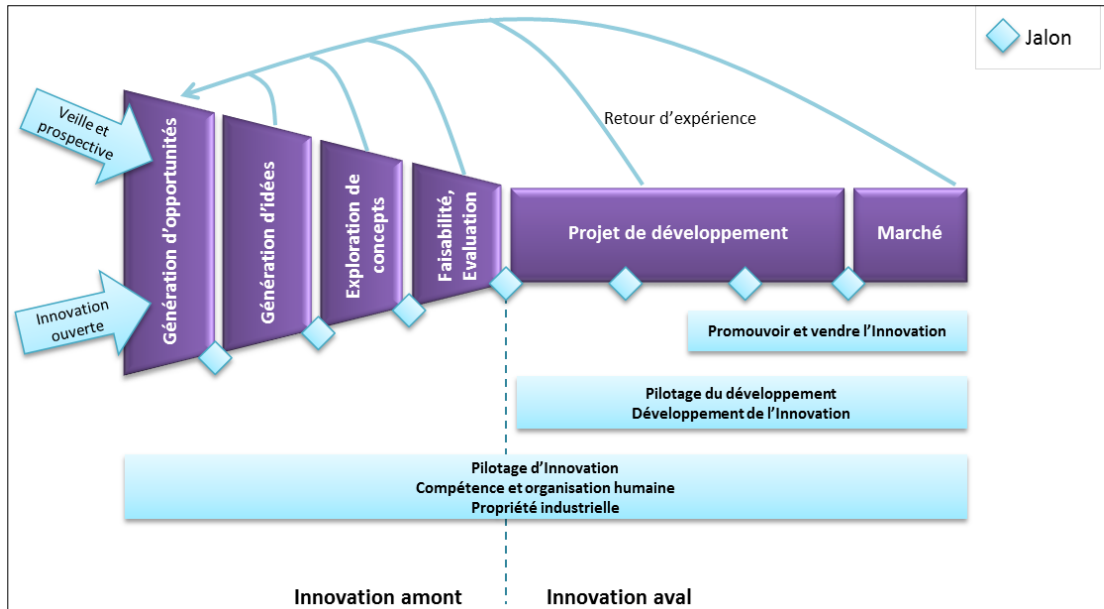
Jalon

Retour d'expérience

Veille et prospective

Innovation ouverte

Génération d'opportunités

Génération d'idées

Exploration de concepts

Faisabilité, Evaluation

Projet de développement

Marché

Promouvoir et vendre l'Innovation

Pilotage du développement
Développement de l'Innovation

Pilotage d'Innovation
Compétence et organisation humaine
Propriété industrielle

Innovation amont

Innovation aval